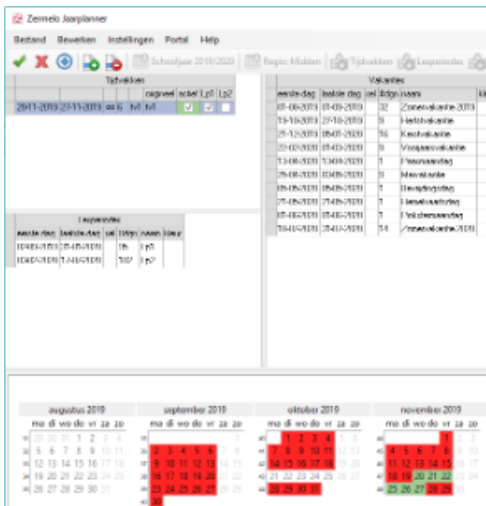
Zermelo Jaarplanner

Bestand Bewerken Instellingen Portal Help

Schooljaar 2019/2020 Regio: Midden Tijdvakken Lesperiodes

Tijdvakken

| | | | cagweel | actief | Lp1 | Lp2 |
|---|---|---|---|---|---|---|
| 26-11-2019 | 27-11-2019 | ox 6 | tv1 | tv1 | | |

Lesperiodes

| eerste dag | laatste dag | sel | #dgn | naam | kleur |
|---|---|---|---|---|---|
| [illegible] | 27-11-2019 | | 86 | Lp1 | |
| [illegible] | 17-07-2020 | | 107 | Lp2 | |

Vakanties

| eerste dag | laatste dag | sel | #dgn | naam | kl |
|---|---|---|---|---|---|
| 05-08-2019 | 01-09-2019 | | 32 | Zomervakantie 2019 | |
| 19-10-2019 | 27-10-2019 | | 9 | Herfstvakantie | |
| 21-12-2019 | 05-01-2020 | | 16 | Kerstvakantie | |
| 22-02-2020 | 01-03-2020 | | 9 | Voorjaarsvakantie | |
| 13-04-2020 | 13-04-2020 | | 1 | Paasmaandag | |
| 25-04-2020 | 03-05-2020 | | 9 | Meivakantie | |
| 05-05-2020 | 05-05-2020 | | 1 | Bevrijdingsdag | |
| 21-05-2020 | 21-05-2020 | | 1 | Hemelvaartsdag | |
| 01-06-2020 | 01-06-2020 | | 1 | Pinkstermaandag | |
| 18-07-2020 | 31-07-2020 | | 14 | Zomervakantie 2020 | |

augustus 2019
ma di wo do vr za zo
29 30 31 1 2 3 4
5 6 7 8 9 10 11
12 13 14 15 16 17 18
19 20 21 22 23 24 25
26 27 28 29 30 31

september 2019
ma di wo do vr za zo
1
2 3 4 5 6 7 8
9 10 11 12 13 14 15
16 17 18 19 20 21 22
23 24 25 26 27 28 29
30

oktober 2019
ma di wo do vr za zo
1 2 3 4 5 6
7 8 9 10 11 12 13
14 15 16 17 18 19 20
21 22 23 24 25 26 27
28 29 30 31

november 2019
ma di wo do vr za zo
1 2 3
4 5 6 7 8 9 10
11 12 13 14 15 16 17
18 19 20 21 22 23 24
25 26 27 28 29 30